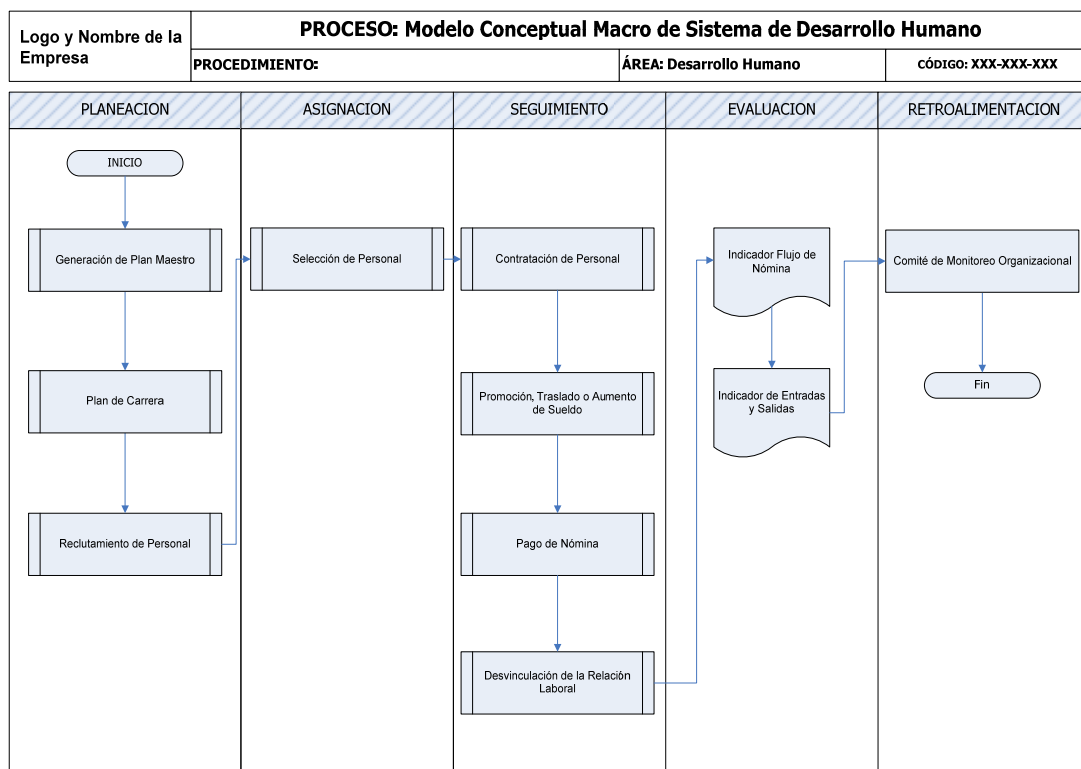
Logo y Nombre de la Empresa

PROCESO: Modelo Conceptual Macro de Sistema de Desarrollo Humano

PROCEDIMIENTO:

ÁREA: Desarrollo Humano

CÓDIGO: XXX-XXX-XXX

PLANEACION

INICIO

Generación de Plan Maestro

Plan de Carrera

Reclutamiento de Personal

ASIGNACION

Selección de Personal

SEGUIMIENTO

Contratación de Personal

Promoción, Traslado o Aumento de Sueldo

Pago de Nómina

Desvinculación de la Relación Laboral

EVALUACION

Indicador Flujo de Nómina

Indicador de Entradas y Salidas

RETROALIMENTACION

Comité de Monitoreo Organizacional

Fin